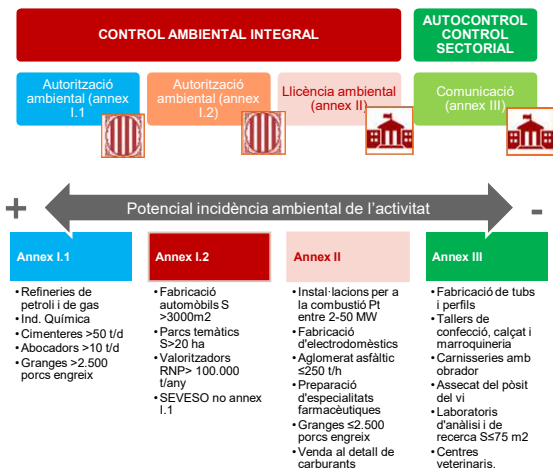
CONTROL AMBIENTAL INTEGRAL

AUTOCONTROL CONTROL SECTORIAL

Autorització ambiental (annex I.1

Autorització ambiental (annex I.2)

Llicència ambiental (annex II)

Comunicació (annex III)

+

Potencial incidència ambiental de l'activitat

-

Annex I.1

- Refineries de petroli i de gas
- Ind. Química
- Cimenteres >50 t/d
- Abocadors >10 t/d
- Granges >2.500 porcs engreix

Annex I.2

- Fabricació automòbils S >3000m2
- Parcs temàtics S>20 ha
- Valoritzadors RNP> 100.000 t/any
- SEVESO no annex I.1

Annex II

- Instal·lacions per a la combustió Pt entre 2-50 MW
- Fabricació d'electrodomèstics
- Aglomerat asfàltic ≤250 t/h
- Preparació d'especialitats farmacèutiques
- Granges ≤2.500 porcs engreix
- Venda al detall de carburants

Annex III

- Fabricació de tubs i perfils
- Tallers de confecció, calçat i marroquineria
- Carnisseries amb obrador
- Assecat del pòsit del vi
- Laboratoris d'anàlisi i de recerca S≤75 m2
- Centres veterinaris.